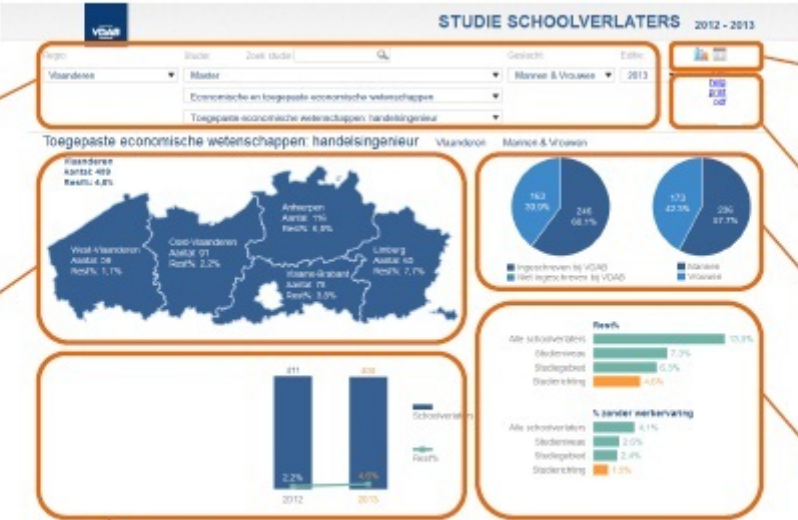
VDAB

STUDIE SCHOOLVERLATERS 2012 - 2013

Regio Studie Zoek studie Geslacht Editie

Vlaanderen Master Mannen & Vrouwen 2013

Economische en toegepaste economische wetenschappen

Toegepaste economische wetenschappen: handelsingenieur

help
print
pdf

Toegepaste economische wetenschappen: handelsingenieur Vlaanderen Mannen & Vrouwen

Vlaanderen
Aantal: 409
Rest%: 4,8%

West-Vlaanderen
Aantal: 56
Rest%: 1,1%

Oost-Vlaanderen
Aantal: 91
Rest%: 2,2%

Antwerpen
Aantal: 11%
Rest%: 6,9%

Vlaams-Brabant
Aantal: 78
Rest%: 3,8%

Limburg
Aantal: 43
Rest%: 7,7%

163
39,9%

246
60,1%

173
42,3%

236
57,7%

Ingeschreven bij VDAB
Niet ingeschreven bij VDAB

Mannen
Vrouwen

Rest%

Alle schoolverlaters 13,9%
Studieniveau 7,3%
Studiegebied 6,5%
Studierichting 4,8%

% zonder werkervaring

Alle schoolverlaters 4,1%
Studieniveau 2,0%
Studiegebied 2,4%
Studierichting 1,5%

411 409

Schoolverlaters

Rest%

2,2% 4,8%

2012 2013